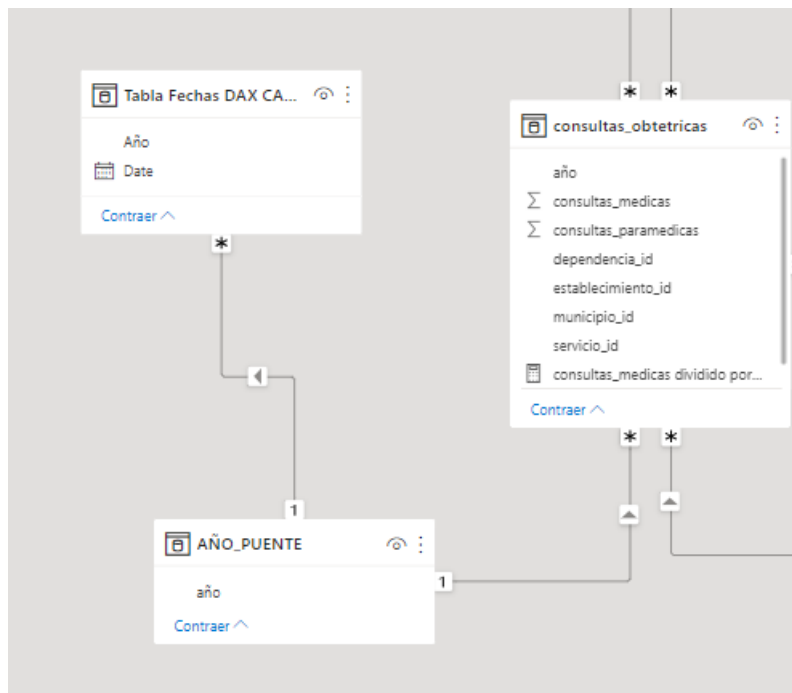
Tabla Fechas DAX CA...

Año

Date

Contraer

*

consultas_obtetricas

año

consultas_medicas

consultas_paramedicas

dependencia_id

establecimiento_id

municipio_id

servicio_id

consultas_medicas dividido por...

Contraer

* *

* *

1

AÑO_PUENTE

año

Contraer

1